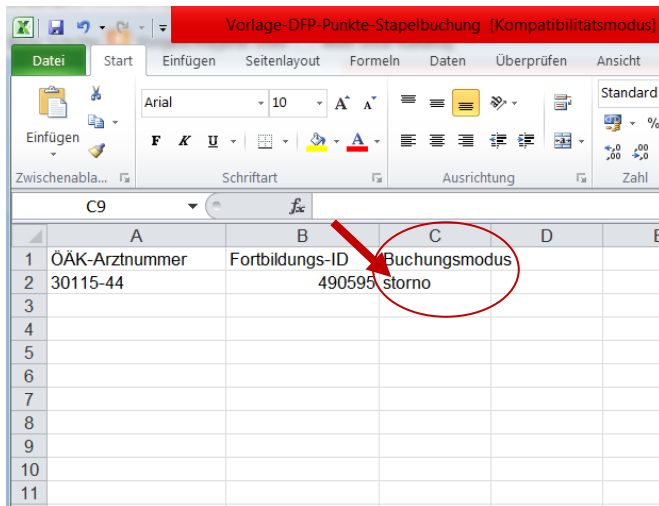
Vorlage-DFP-Punkte-Stapelbuchung [Kompatibilitätsmodus]

Datei | Start | Einfügen | Seitenlayout | Formeln | Daten | Überprüfen | Ansicht

Einfügen
Zwischenablage
Arial | 10
F K U
Schriftart
Ausrichtung
Standard
%
Zahl

C9 | $f_x$

|  | A | B | C | D | E |
|---|---|---|---|---|---|
| 1 | ÖÄK-Arztnummer | Fortbildungs-ID | Buchungsmodus |  |  |
| 2 | 30115-44 | 490595 | storno |  |  |
| 3 |  |  |  |  |  |
| 4 |  |  |  |  |  |
| 5 |  |  |  |  |  |
| 6 |  |  |  |  |  |
| 7 |  |  |  |  |  |
| 8 |  |  |  |  |  |
| 9 |  |  |  |  |  |
| 10 |  |  |  |  |  |
| 11 |  |  |  |  |  |